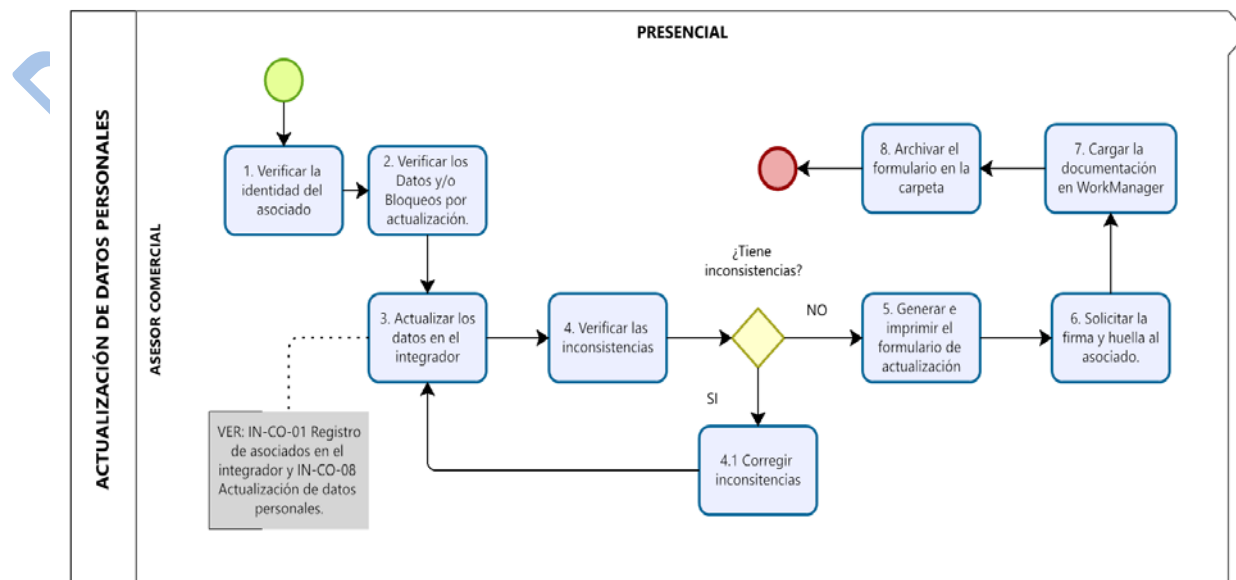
ACTUALIZACIÓN DE DATOS PERSONALES

PRESENCIAL

ASESOR COMERCIAL

1. Verificar la identidad del asociado

2. Verificar los Datos y/o Bloqueos por actualización.

3. Actualizar los datos en el integrador

VER: IN-CO-01 Registro de asociados en el integrador y IN-CO-08 Actualización de datos personales.

4. Verificar las inconsistencias

¿Tiene inconsistencias?

NO

SI

4.1 Corregir inconsitencias

5. Generar e imprimir el formulario de actualización

6. Solicitar la firma y huella al asociado.

7. Cargar la documentación en WorkManager

8. Archivar el formulario en la carpeta